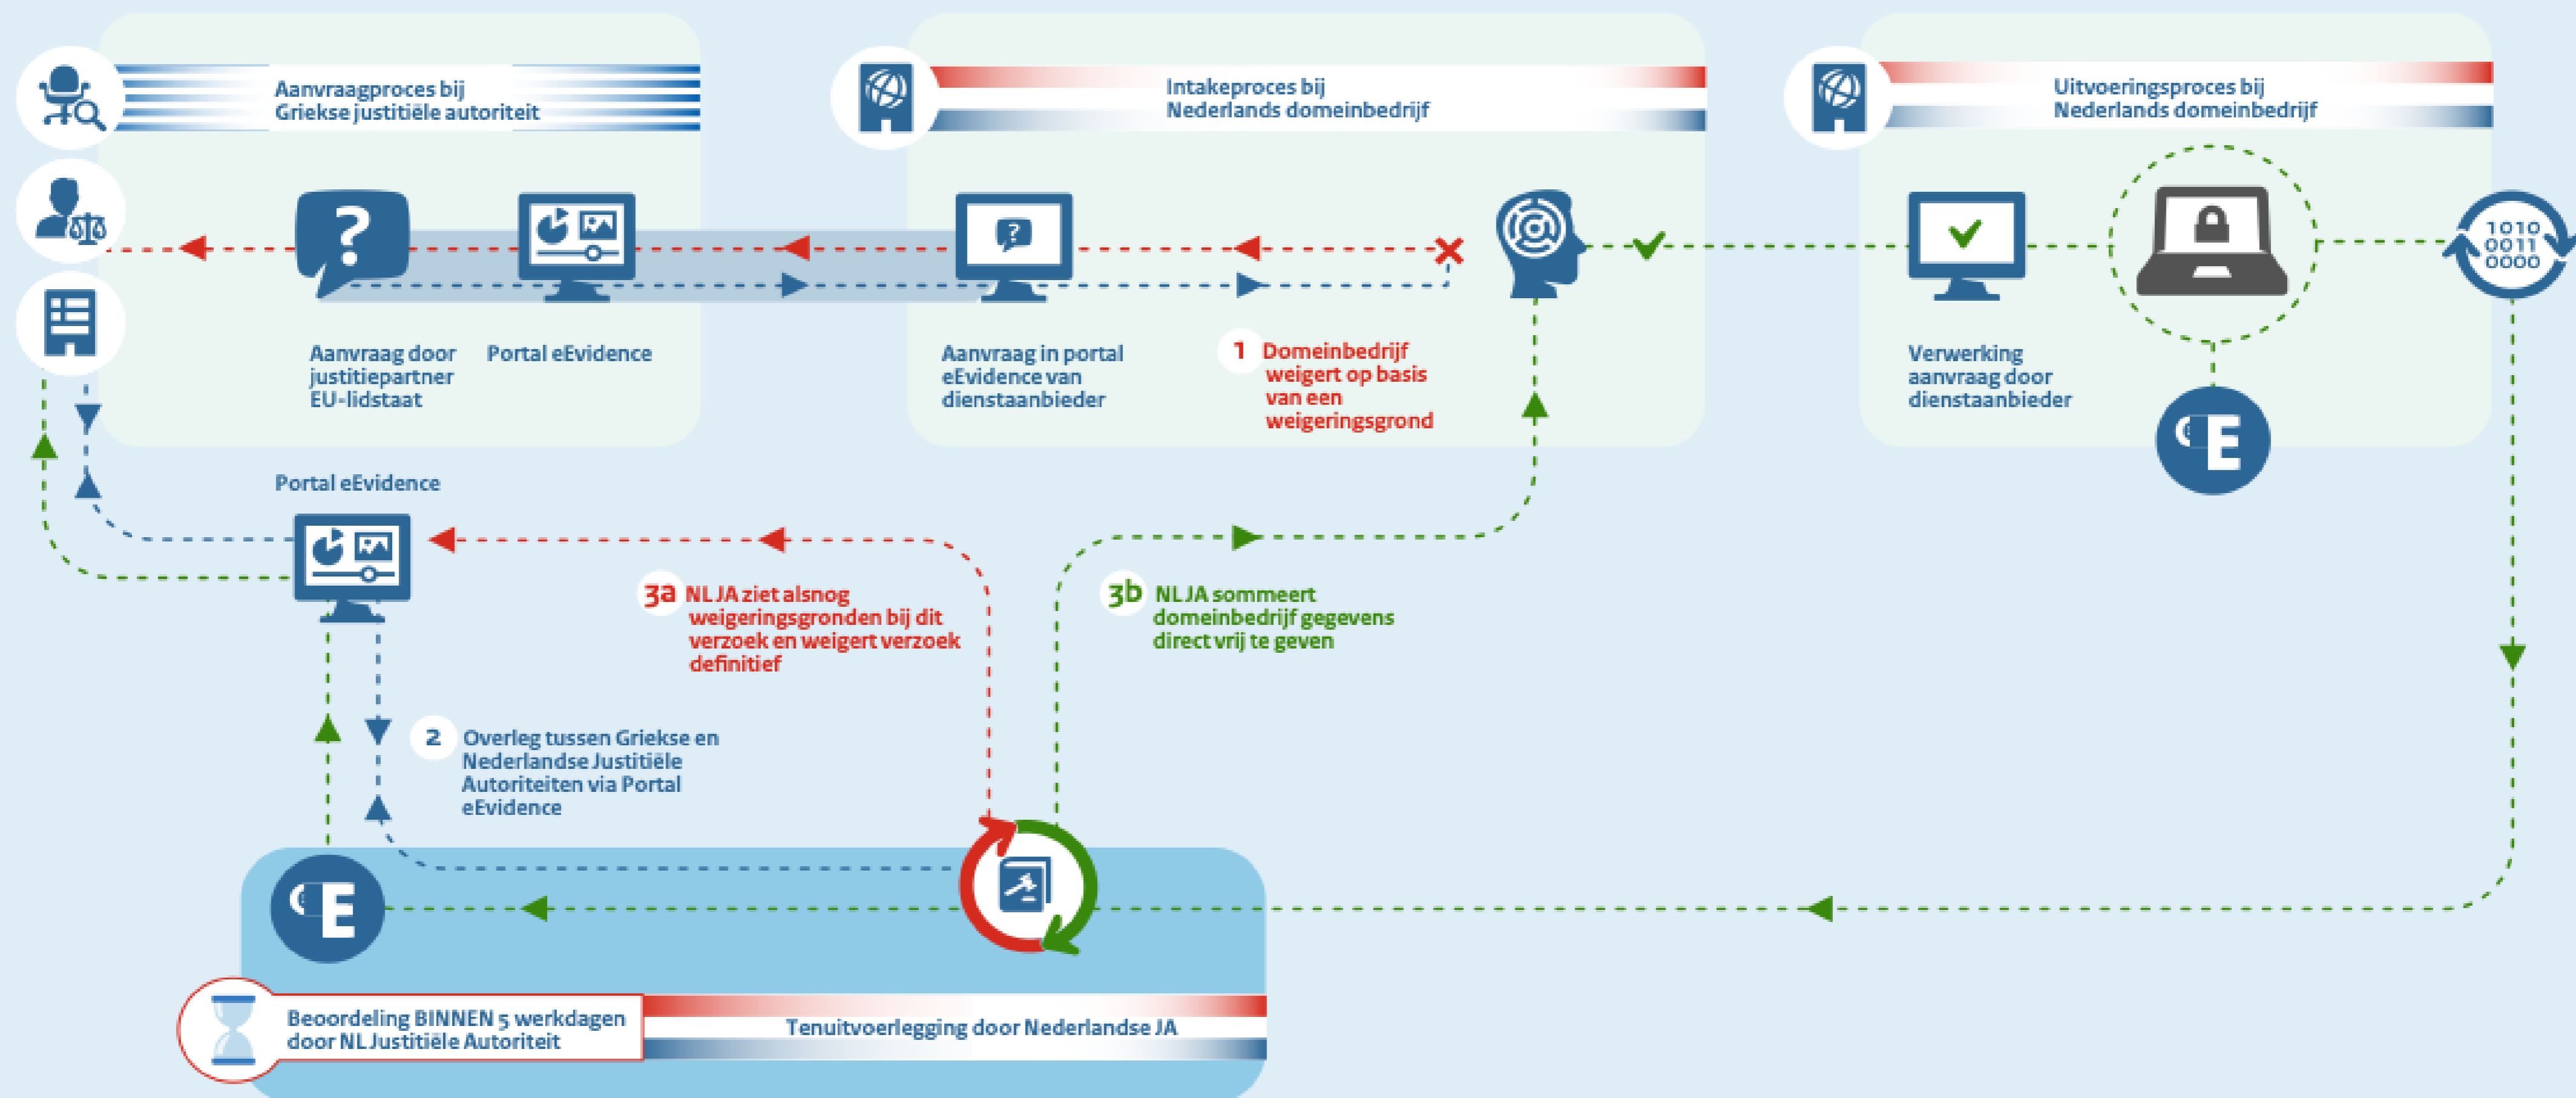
Aanvraagproces bij Griekse justitiële autoriteit

Intakeproces bij Nederlands domeinbedrijf

Uitvoeringsproces bij Nederlands domeinbedrijf

Aanvraag door justitiepartner EU-lidstaat

Portal eEvidence

Aanvraag in portal eEvidence van dienstaanbieder

1 Domeinbedrijf weigert op basis van een weigeringsgrond

Verwerking aanvraag door dienstaanbieder

1010
0011
0000

Portal eEvidence

3a NL JA ziet alsnog weigeringsgronden bij dit verzoek en weigert verzoek definitief

3b NL JA sommeert domeinbedrijf gegevens direct vrij te geven

2 Overleg tussen Griekse en Nederlandse Justitiële Autoriteiten via Portal eEvidence

Beoordeling BINNEN 5 werkdagen door NL Justitiële Autoriteit

Tenuitvoerlegging door Nederlandse JA